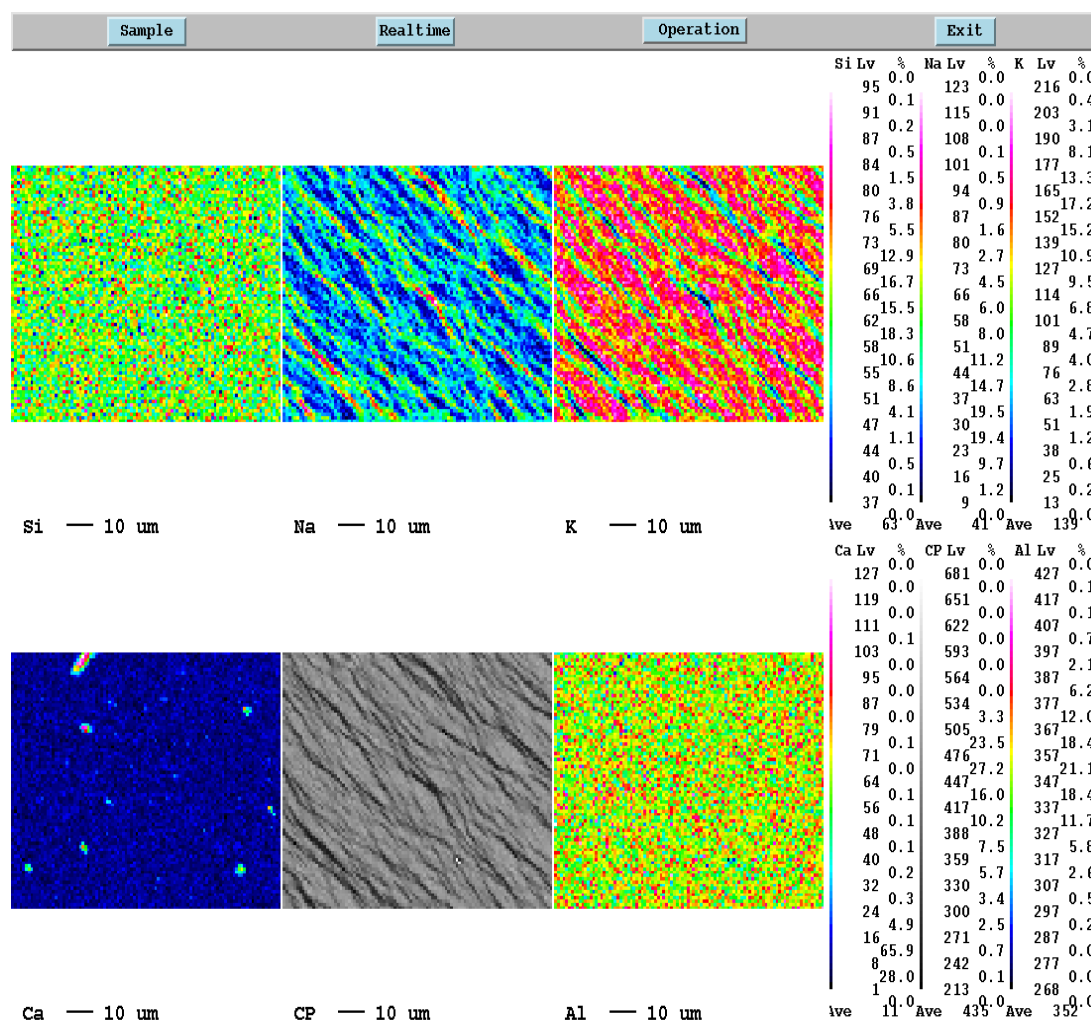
Sample Realtime Operation Exit

Si Lv %
95 0.0
91 0.1
87 0.2
84 0.5
80 1.5
76 3.8
73 5.5
69 12.9
66 16.7
62 15.5
58 18.3
55 10.6
51 8.6
47 4.1
44 1.1
40 0.5
37 0.1
0.0
Ave 63

Na Lv %
123 0.0
115 0.0
108 0.0
101 0.1
94 0.5
87 0.9
80 1.6
73 2.7
66 4.5
58 6.0
51 8.0
44 11.2
37 14.7
30 19.5
23 19.4
16 9.7
9 1.2
0.0
Ave 41

K Lv %
216 0.0
203 0.4
190 3.1
177 8.1
165 13.3
152 17.2
139 15.2
127 10.9
114 9.5
101 6.8
89 4.7
76 4.0
63 2.8
51 1.9
38 1.2
25 0.6
13 0.2
0.0
Ave 139

Si — 10 um
Na — 10 um
K — 10 um

Ca Lv %
127 0.0
119 0.0
111 0.0
103 0.1
95 0.0
87 0.0
79 0.0
71 0.1
64 0.0
56 0.1
48 0.1
40 0.1
32 0.2
24 0.3
16 4.9
8 65.9
1 28.0
0.0
Ave 11

CP Lv %
681 0.0
651 0.0
622 0.0
593 0.0
564 0.0
534 0.0
505 3.3
476 23.5
447 27.2
417 16.0
388 10.2
359 7.5
330 5.7
300 3.4
271 2.5
242 0.7
213 0.1
0.0
Ave 435

Al Lv %
427 0.0
417 0.1
407 0.1
397 0.7
387 2.1
377 6.2
367 12.0
357 18.4
347 21.1
337 18.4
327 11.7
317 5.8
307 2.6
297 0.5
287 0.2
277 0.0
268 0.0
0.0
Ave 352

Ca — 10 um
CP — 10 um
Al — 10 um